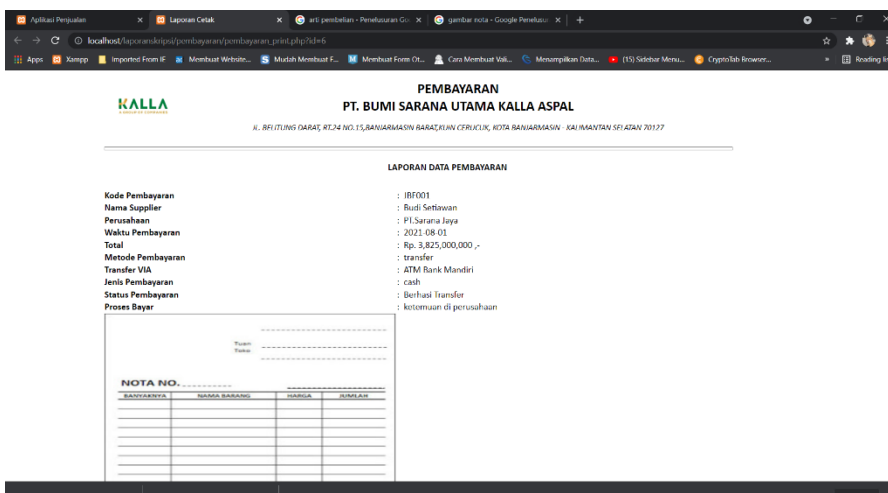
Aplikasi Penjualan × Laporan Cetak × arti pembelian - Penelusuran Go × gambar nota - Google Penelusur × +

localhost/laporanskripsi/pembayaran/pembayaran_print.php?id=6

Apps Xampp Imported From IE Membuat Website... Mudah Membuat F... Membuat Form Ot... Cara Membuat Vali... Menampilkan Data... (15) Sidebar Menu... CryptoTab Browser... » Reading list

KALLA

PEMBAYARAN
PT. BUMI SARANA UTAMA KALLA ASPAL

JL. BELITUNG DARAT, RT.24 NO.15,BANJARMASIN BARAT,KUIN CERUCUK, KOTA BANJARMASIN - KALIMANTAN SELATAN 70127

LAPORAN DATA PEMBAYARAN

| | |
|---|---|
| Kode Pembayaran | : IBF001 |
| Nama Supplier | : Budi Setiawan |
| Perusahaan | : PT.Sarana Jaya |
| Waktu Pembayaran | : 2021-08-01 |
| Total | : Rp. 3,825,000,000 ,- |
| Metode Pembayaran | : transfer |
| Transfer VIA | : ATM Bank Mandiri |
| Jenis Pembayaran | : cash |
| Status Pembayaran | : Berhasi Transfer |
| Proses Bayar | : ketemuan di perusahaan |

Tuan
Toko

NOTA NO.

| BANYAKNYA | NAMA BARANG | HARGA | JUMLAH |
|---|---|---|---|